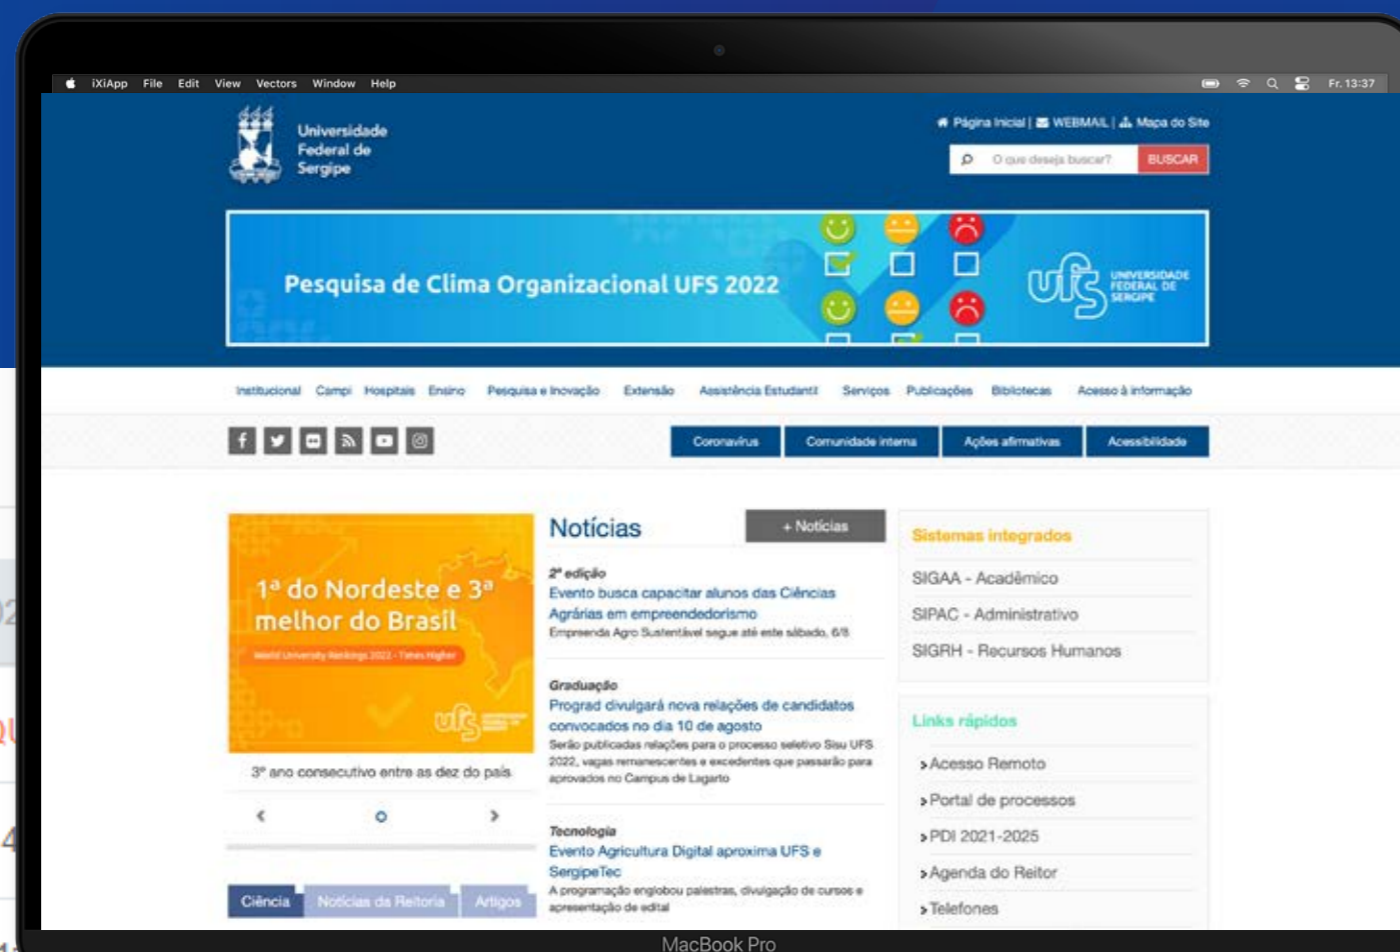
iXiApp File Edit View Vectors Window Help

Fr. 13:37

Universidade Federal de Sergipe

Página Inicial | WEBMAIL | Mapa do Site

O que deseja buscar? BUSCAR

Pesquisa de Clima Organizacional UFS 2022

ufs UNIVERSIDADE FEDERAL DE SERGIPE

Institucional Campi Hospitais Ensino Pesquisa e Inovação Extensão Assistência Estudantil Serviços Publicações Bibliotecas Acesso à informação

Coronavírus Comunidade interna Ações afirmativas Acessibilidade

1ª do Nordeste e 3ª melhor do Brasil

World University Rankings 2022 - Times Higher

3º ano consecutivo entre as dez do país

Ciência Notícias da Reitoria Artigos

Notícias

+ Notícias

2ª edição
Evento busca capacitar alunos das Ciências Agrárias em empreendedorismo
Empreenda Agro Sustentável segue até este sábado, 6/8

Graduação
Prograd divulgará nova relações de candidatos convocados no dia 10 de agosto
Serão publicadas relações para o processo seletivo Sisu UFS 2022, vagas remanescentes e excedentes que passarão para aprovados no Campus de Lagarto

Tecnologia
Evento Agricultura Digital aproxima UFS e SergipeTec
A programação englobou palestras, divulgação de cursos e apresentação de edital

Sistemas integrados

SIGAA - Acadêmico
SIPAC - Administrativo
SIGRH - Recursos Humanos

Links rápidos

Acesso Remoto
Portal de processos
PDI 2021-2025
Agenda do Reitor
Telefones

MacBook Pro